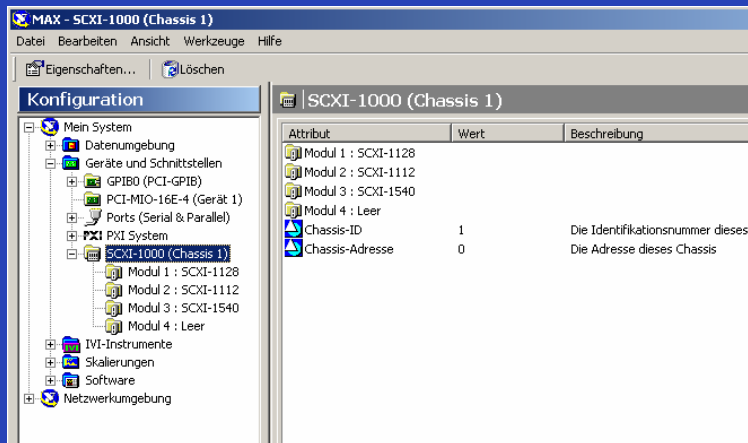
MAX - SCXI-1000 (Chassis 1)

Datei Bearbeiten Ansicht Werkzeuge Hilfe

Eigenschaften... Löschen

Konfiguration

Mein System
Datenumgebung
Geräte und Schnittstellen
GPIB0 (PCI-GPIB)
PCI-MIO-16E-4 (Gerät 1)
Ports (Serial & Parallel)
PXI PXI System
SCXI-1000 (Chassis 1)
Modul 1 : SCXI-1128
Modul 2 : SCXI-1112
Modul 3 : SCXI-1540
Modul 4 : Leer
IVI-Instrumente
Skalierungen
Software
Netzwerkumgebung

SCXI-1000 (Chassis 1)

| Attribut | Wert | Beschreibung |
|---|---|---|
| Modul 1 : SCXI-1128 | | |
| Modul 2 : SCXI-1112 | | |
| Modul 3 : SCXI-1540 | | |
| Modul 4 : Leer | | |
| Chassis-ID | 1 | Die Identifikationsnummer dieses |
| Chassis-Adresse | 0 | Die Adresse dieses Chassis |